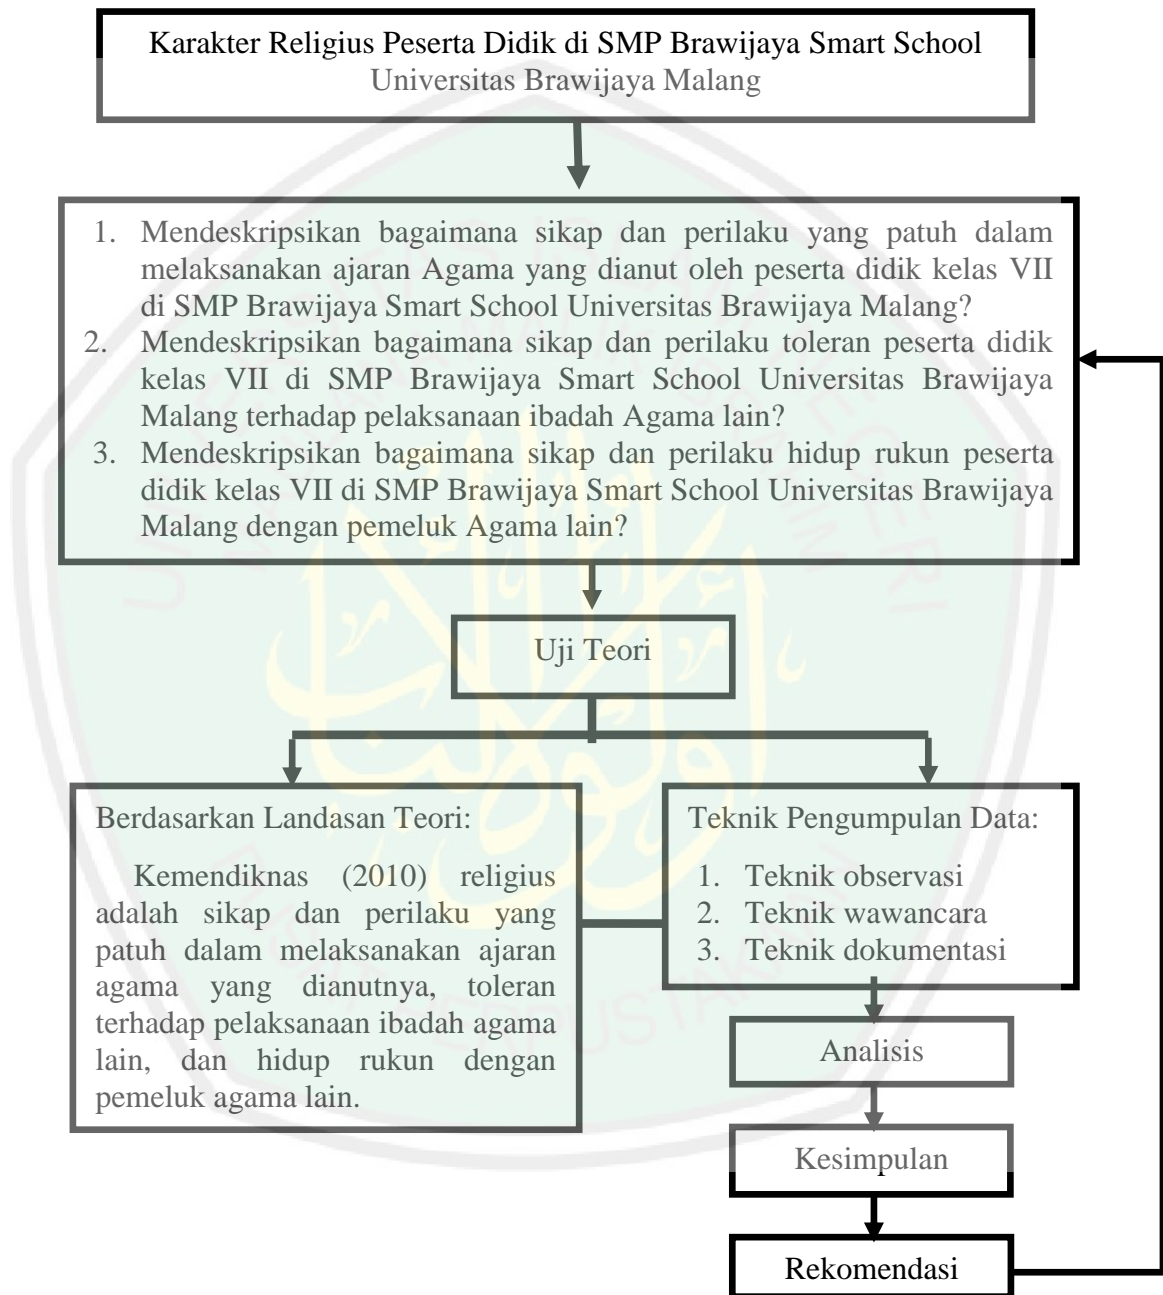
Karakter Religius Peserta Didik di SMP Brawijaya Smart School Universitas Brawijaya Malang

1. Mendeskripsikan bagaimana sikap dan perilaku yang patuh dalam melaksanakan ajaran Agama yang dianut oleh peserta didik kelas VII di SMP Brawijaya Smart School Universitas Brawijaya Malang?
2. Mendeskripsikan bagaimana sikap dan perilaku toleran peserta didik kelas VII di SMP Brawijaya Smart School Universitas Brawijaya Malang terhadap pelaksanaan ibadah Agama lain?
3. Mendeskripsikan bagaimana sikap dan perilaku hidup rukun peserta didik kelas VII di SMP Brawijaya Smart School Universitas Brawijaya Malang dengan pemeluk Agama lain?

Uji Teori

Berdasarkan Landasan Teori:

Kemendiknas (2010) religius adalah sikap dan perilaku yang patuh dalam melaksanakan ajaran agama yang dianutnya, toleran terhadap pelaksanaan ibadah agama lain, dan hidup rukun dengan pemeluk agama lain.

Teknik Pengumpulan Data:
1. Teknik observasi
2. Teknik wawancara
3. Teknik dokumentasi

Analisis

Kesimpulan

Rekomendasi